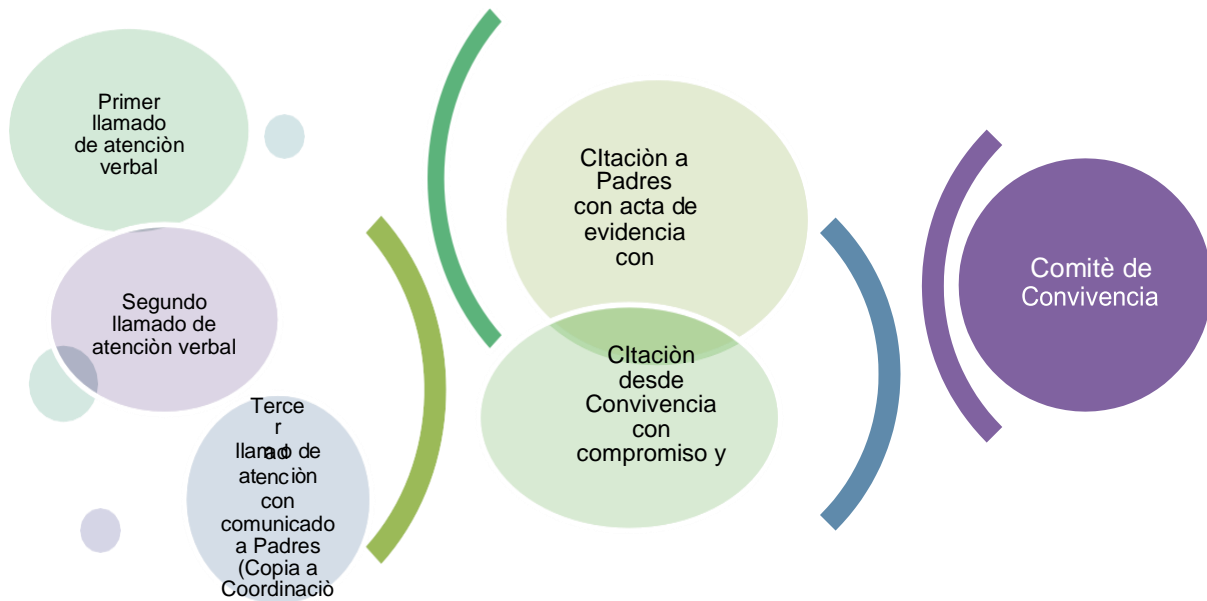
Primer llamado de atenciòn verbal

Segundo llamado de atenciòn verbal

Tercer llamado de atenciòn con comunicado a Padres (Copia a Coordinaciò

CItaciòn a Padres con acta de evidencia con

CItaciòn desde Convivencia con compromiso y

Comitè de Convivencia